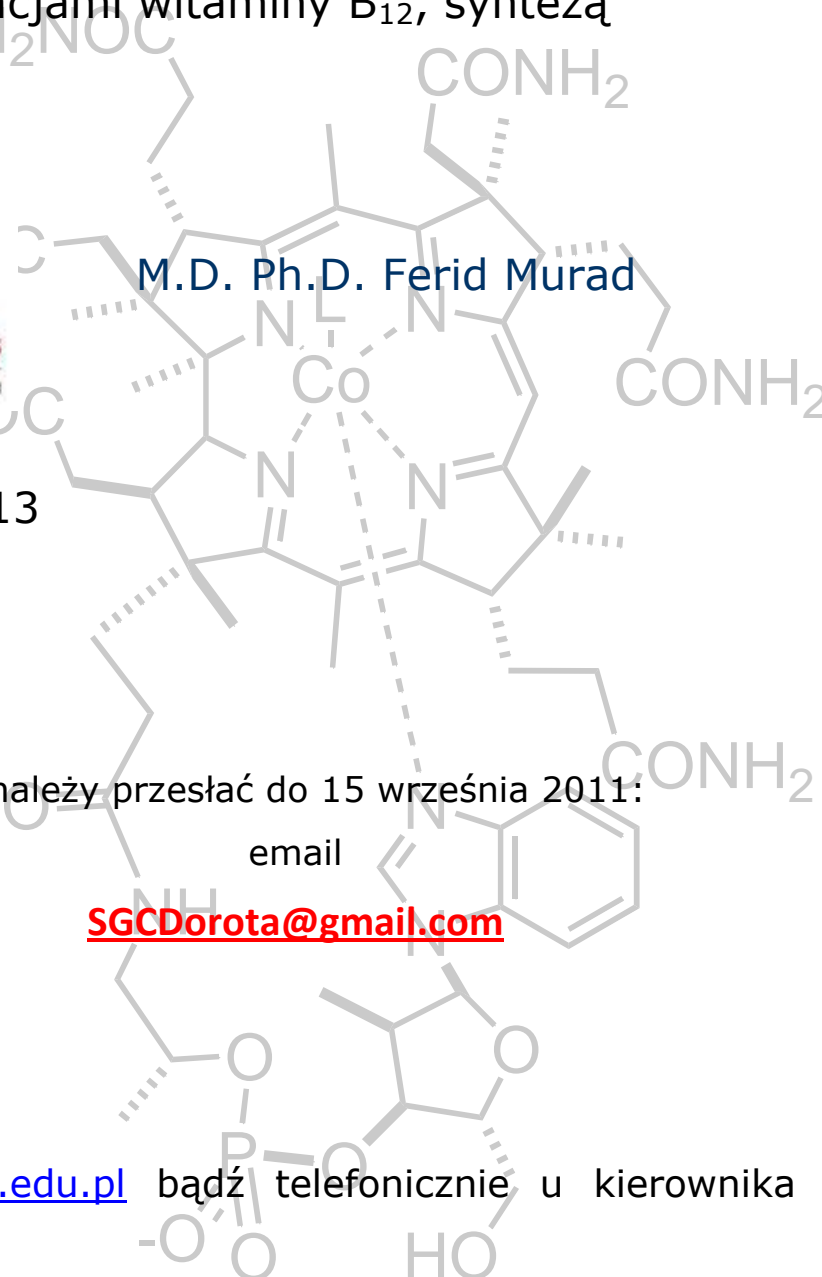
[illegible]cjami witaminy $B_{12}$, syntezą

$H_2NOC$

$CONH_2$

M.D. Ph.D. Ferid Murad

N

L

N

Co

$CONH_2$

N

N

13

należy przesłać do 15 września 2011:

$CONH_2$

email

N

SGCDorota@gmail.com

NH

N

O

O

O

P

O

.edu.pl bądź telefonicznie u kierownika

-O

O

HO